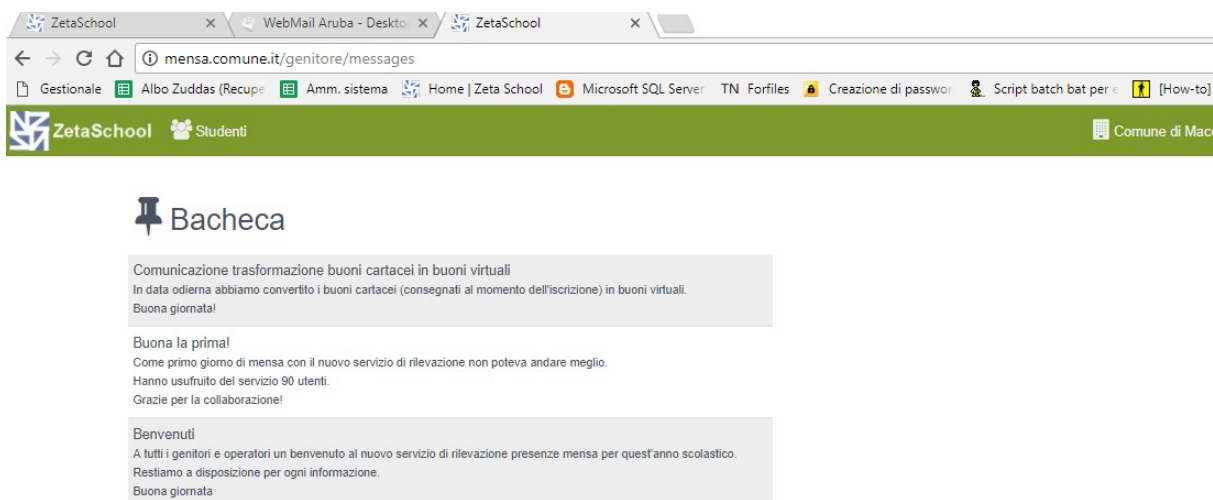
ZetaSchool × WebMail Aruba - Deskto × ZetaSchool ×

mensa.comune.it/genitore/messages

Gestionale Albo Zuddas (Recupe Amm. sistema Home | Zeta School Microsoft SQL Server TN Forfiles Creazione di passwor Script batch bat per e [How-to]

ZetaSchool Studenti Comune di Mac

Bacheca

Comunicazione trasformazione buoni cartacei in buoni virtuali
In data odierna abbiamo convertito i buoni cartacei (consegnati al momento dell'iscrizione) in buoni virtuali.
Buona giornata!

Buona la prima!
Come primo giorno di mensa con il nuovo servizio di rilevazione non poteva andare meglio.
Hanno usufruito del servizio 90 utenti.
Grazie per la collaborazione!

Benvenuti
A tutti i genitori e operatori un benvenuto al nuovo servizio di rilevazione presenze mensa per quest'anno scolastico.
Restiamo a disposizione per ogni informazione.
Buona giornata